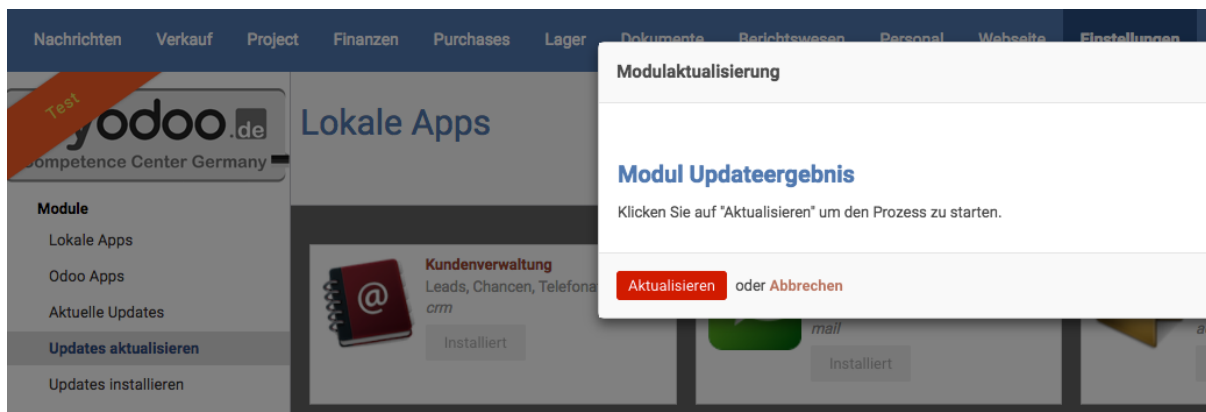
Nachrichten Verkauf Project Finanzen Purchases Lager Dokumente Berichtswesen Personal Webseite Einstellungen

Test
odoo.de
ompetence Center Germany

Lokale Apps

Module
Lokale Apps
Odoo Apps
Aktuelle Updates
Updates aktualisieren
Updates installieren

Kundenverwaltung
Leads, Chancen, Telefona
crm
Installiert

mail
Installiert

a

Modulaktualisierung

Modul Updateergebnis

Klicken Sie auf "Aktualisieren" um den Prozess zu starten.

Aktualisieren oder Abbrechen